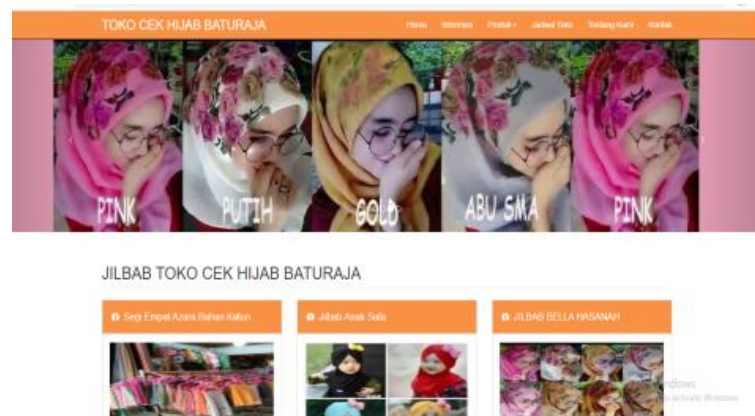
TOKO CEK HIJAB BATURAJA

Home Informasi Produk ▾ Jadwal Toko Tentang Kami Kontak

PINK PUTIH GOLD ABU SMA PINK

JILBAB TOKO CEK HIJAB BATURAJA

Segi Empat Azara Bahan Katun

Jilbab Anak Sofa

JILBAB BELLA HASANAH

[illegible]ndows
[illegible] activate Windows.